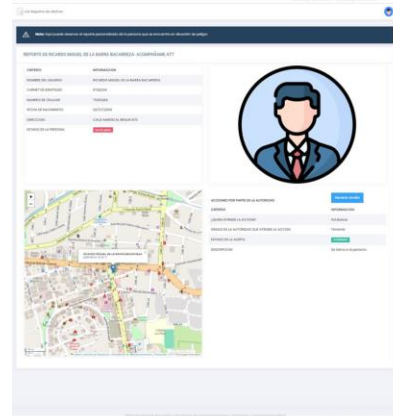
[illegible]

Nota: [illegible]

REPORTE DE RICARDO MIGUEL DE LA BARRA BACARREZA- ACOMPÁÑAME APP

| CRITERIO | INFORMACION |
|---|---|
| NOMBRE DEL USUARIO | RICARDO MIGUEL DE LA BARRA BACARREZA |
| CARNET DE IDENTIDAD | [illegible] |
| NUMERO DE CELULAR | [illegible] |
| FECHA DE NACIMIENTO | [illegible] |
| DIRECCION | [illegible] |
| ESTADO DE LA PERSONA | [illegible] |

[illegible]

ACCIONES POR PARTE DE LA AUTORIDAD

| CRITERIO | INFORMACION |
|---|---|
| ¿QUIEN ATENDIÓ LA ACCION? | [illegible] |
| TIPO DE LA AUTORIDAD QUE ATENDIÓ LA ACCION | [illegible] |
| ESTADO DE LA ALERTA | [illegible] |
| DESCRIPCION | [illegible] |

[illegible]